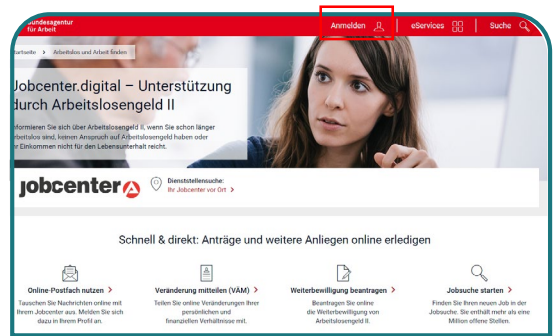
undesagentur
für Arbeit

Anmelden | eServices | Suche

artseite > Arbeitslos und Arbeit finden

Jobcenter.digital – Unterstützung durch Arbeitslosengeld II

nformieren Sie sich über Arbeitslosengeld II, wenn Sie schon länger rbeitslos sind, keinen Anspruch auf Arbeitslosengeld haben oder r Einkommen nicht für den Lebensunterhalt reicht.

jobcenter

Dienststellensuche:
Ihr Jobcenter vor Ort >

Schnell & direkt: Anträge und weitere Anliegen online erledigen

Online-Postfach nutzen >
Tauschen Sie Nachrichten online mit Ihrem Jobcenter aus. Melden Sie sich dazu in Ihrem Profil an.

Veränderung mitteilen (VÄM) >
Teilen Sie online Veränderungen Ihrer persönlichen und finanziellen Verhältnisse mit.

Weiterbewilligung beantragen >
Beantragen Sie online die Weiterbewilligung von Arbeitslosengeld II.

Jobsuche starten >
Finden Sie Ihren neuen Job in der Jobsuche. Sie enthält mehr als eine Million offene Stellen.